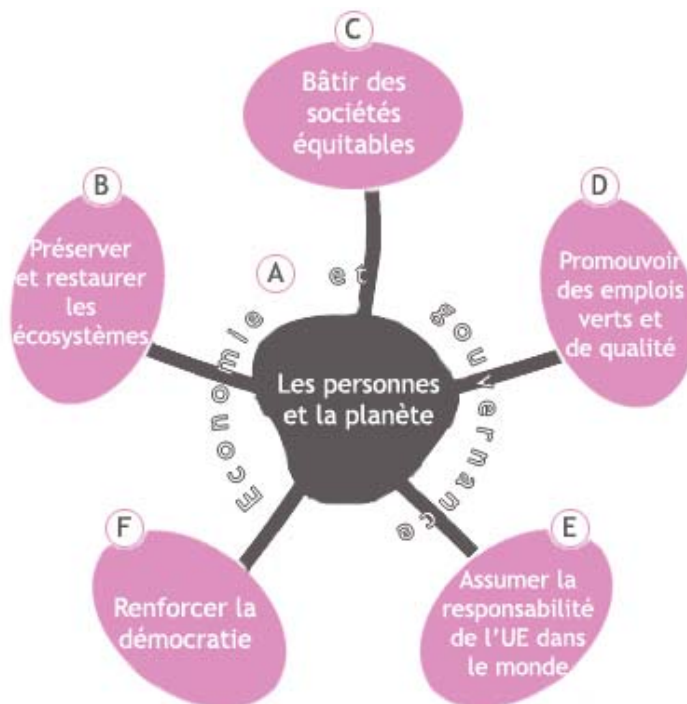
C
Bâtir des sociétés équitables

B
Préserver et restaurer les écosystèmes

A

Economie et gouvernance

D
Promouvoir des emplois verts et de qualité

Les personnes et la planète

F
Renforcer la démocratie

E
Assumer la responsabilité de l'UE dans le monde